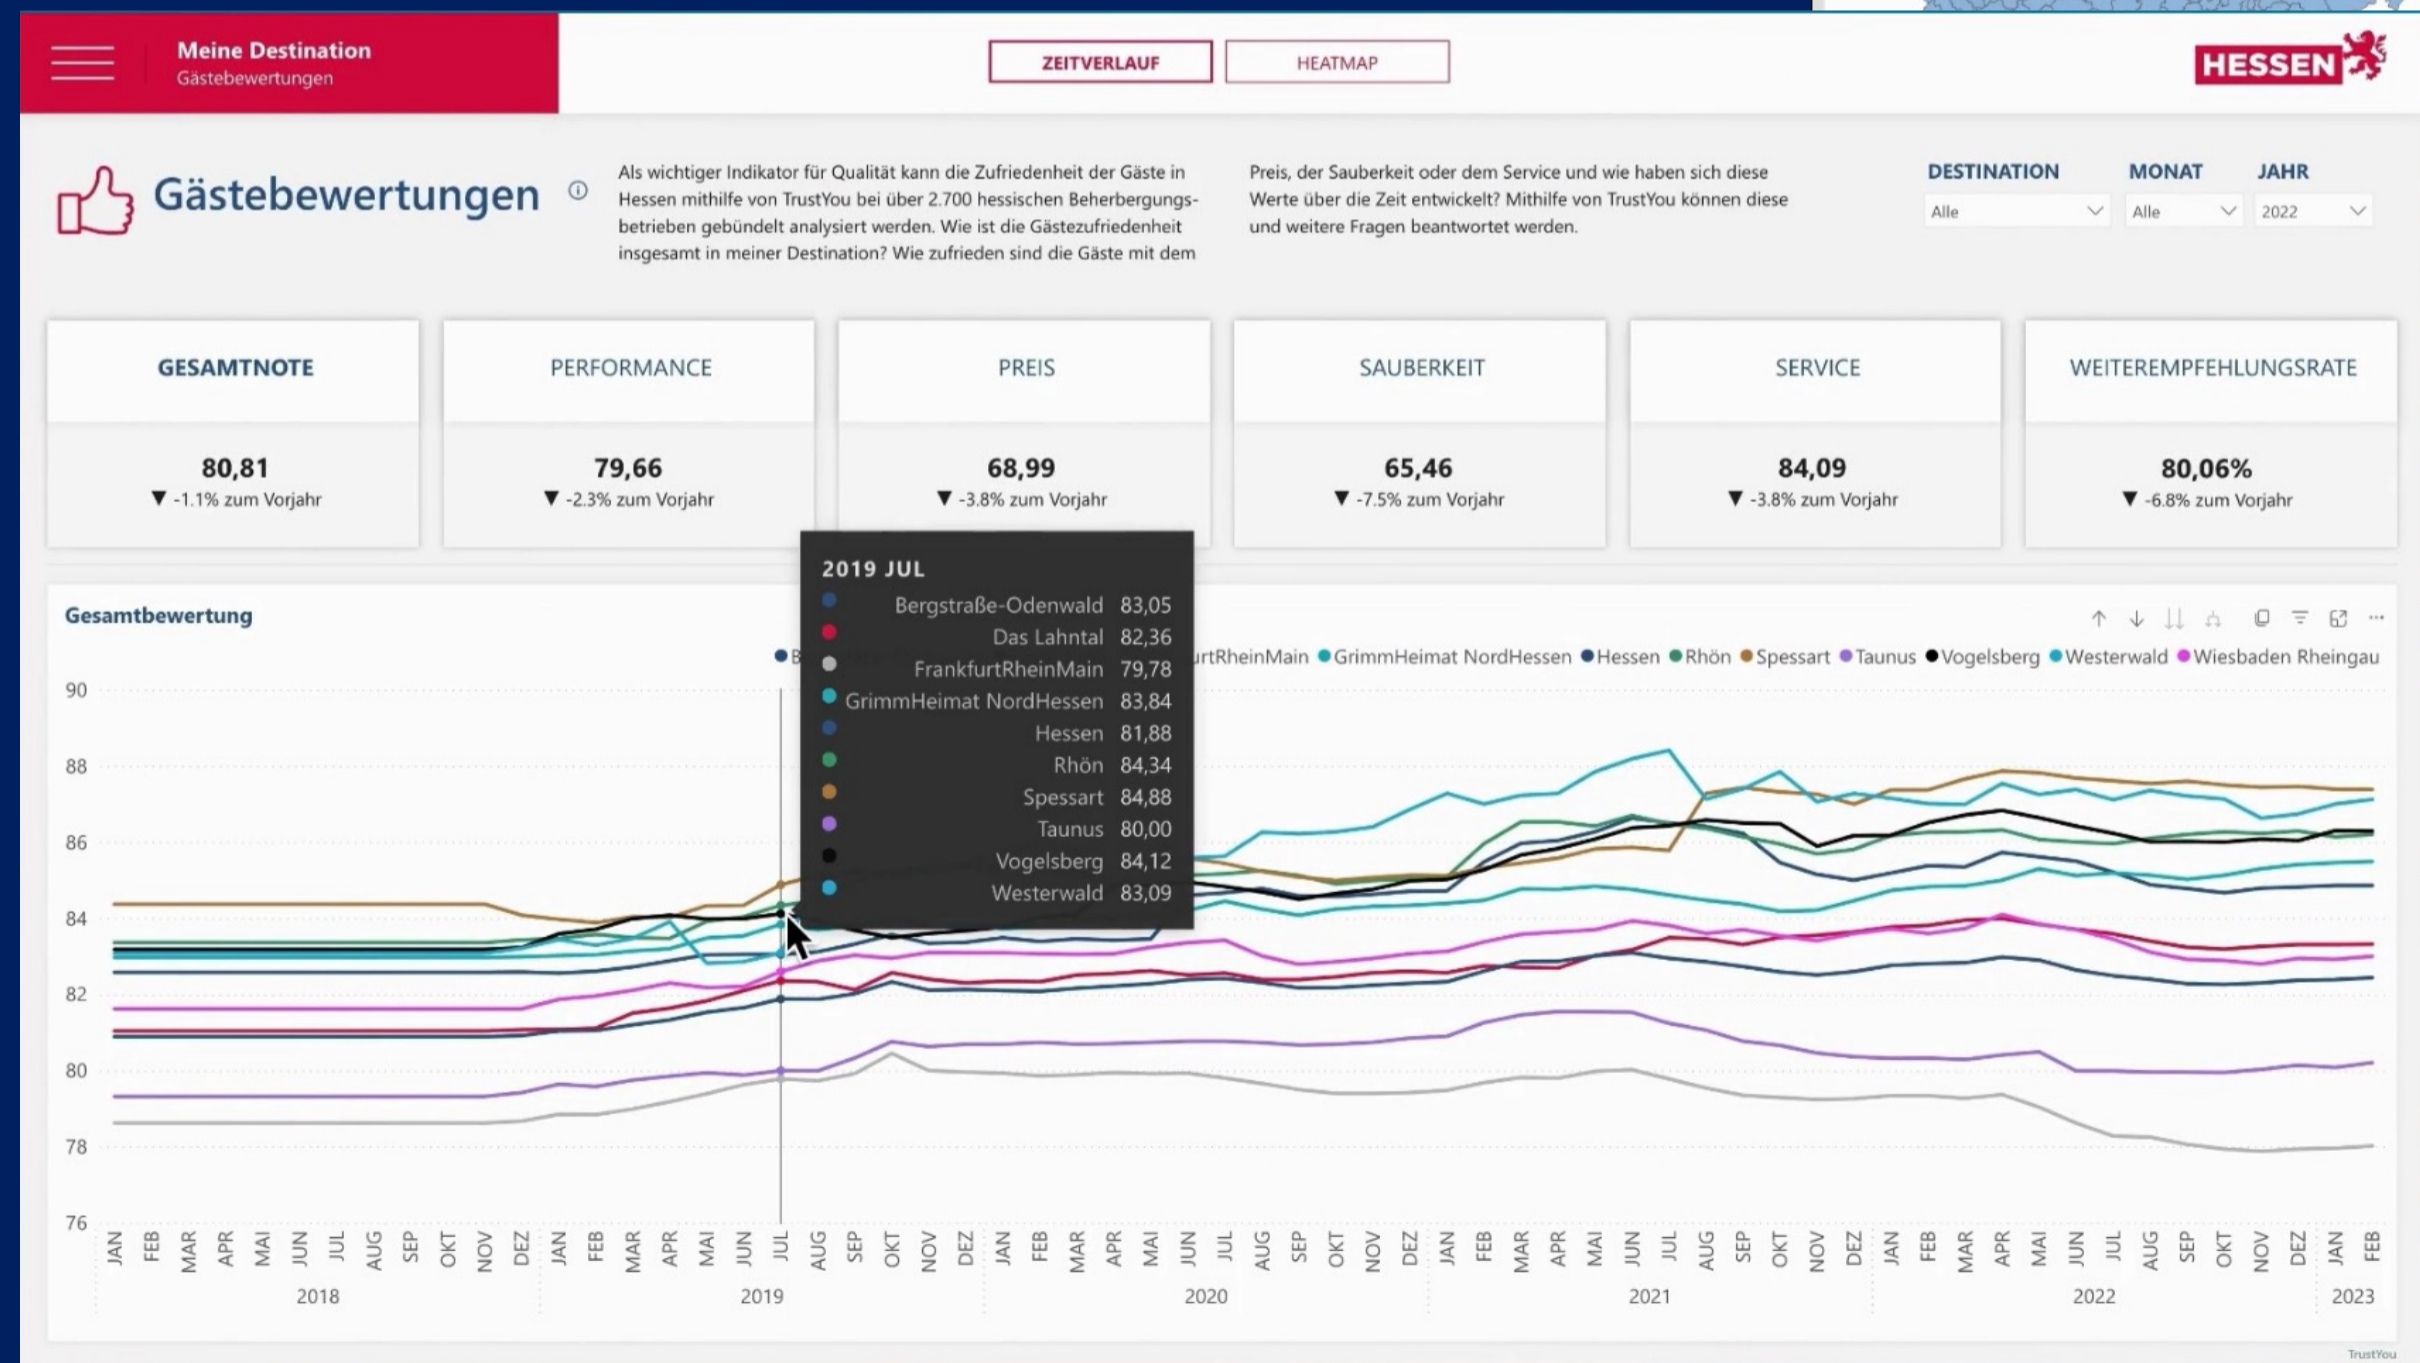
Meine Destination
Gästebewertungen

ZEITVERLAUF HEATMAP

HESSEN

Gästebewertungen

Als wichtiger Indikator für Qualität kann die Zufriedenheit der Gäste in Hessen mithilfe von TrustYou bei über 2.700 hessischen Beherbergungsbetrieben gebündelt analysiert werden. Wie ist die Gästezufriedenheit insgesamt in meiner Destination? Wie zufrieden sind die Gäste mit dem Preis, der Sauberkeit oder dem Service und wie haben sich diese Werte über die Zeit entwickelt? Mithilfe von TrustYou können diese und weitere Fragen beantwortet werden.

DESTINATION Alle
MONAT Alle
JAHR 2022

| GESAMTNOTE | PERFORMANCE | PREIS | SAUBERKEIT | SERVICE | WEITEREMPFEHLUNGSRATE |
|---|---|---|---|---|---|
| 80,81 | 79,66 | 68,99 | 65,46 | 84,09 | 80,06% |
| ▼ -1.1% zum Vorjahr | ▼ -2.3% zum Vorjahr | ▼ -3.8% zum Vorjahr | ▼ -7.5% zum Vorjahr | ▼ -3.8% zum Vorjahr | ▼ -6.8% zum Vorjahr |

Gesamtbewertung

2019 JUL
Bergstraße-Odenwald 83,05
Das Lahntal 82,36
FrankfurtRheinMain 79,78
GrimmHeimat NordHessen 83,84
Hessen 81,88
Rhön 84,34
Spessart 84,88
Taunus 80,00
Vogelsberg 84,12
Westerwald 83,09

B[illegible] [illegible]rtRheinMain GrimmHeimat NordHessen Hessen Rhön Spessart Taunus Vogelsberg Westerwald Wiesbaden Rheingau

90 88 86 84 82 80 78 76

JAN FEB MAR APR MAI JUN JUL AUG SEP OKT NOV DEZ JAN FEB MAR APR MAI JUN JUL AUG SEP OKT NOV DEZ JAN FEB MAR APR MAI JUN JUL AUG SEP OKT NOV DEZ JAN FEB MAR APR MAI JUN JUL AUG SEP OKT NOV DEZ JAN FEB MAR APR MAI JUN JUL AUG SEP OKT NOV DEZ JAN FEB
2018 2019 2020 2021 2022 2023

TrustYou